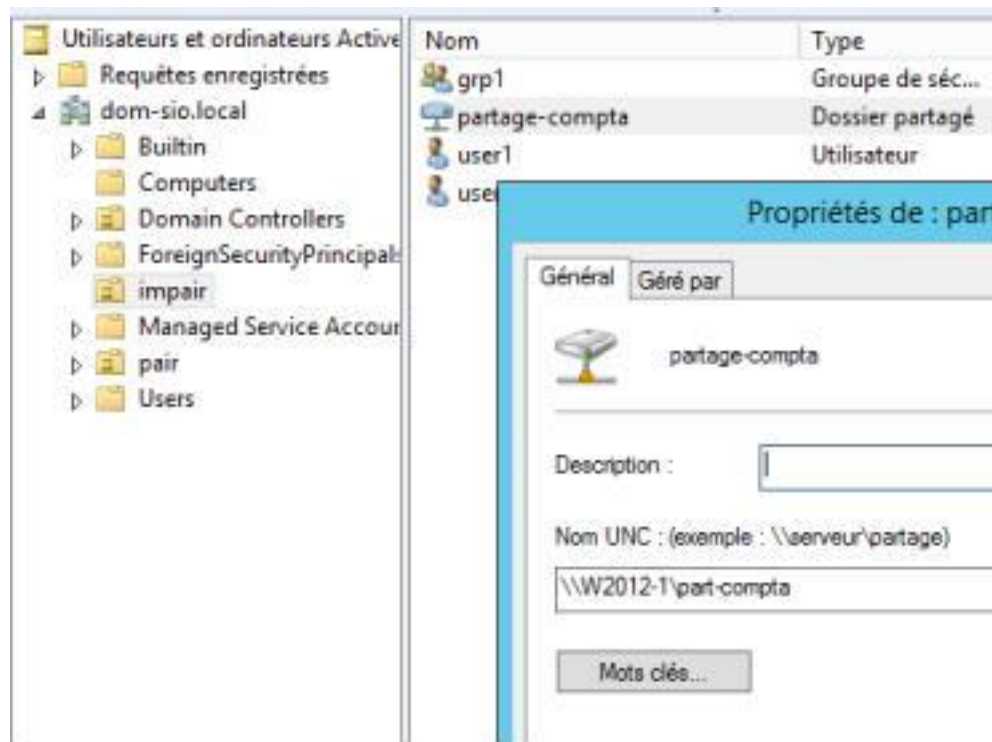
Utilisateurs et ordinateurs Active
Requêtes enregistrées
dom-sio.local
Builtin
Computers
Domain Controllers
ForeignSecurityPrincipals
impair
Managed Service Accour
pair
Users

| Nom | Type |
|---|---|
| grp1 | Groupe de séc... |
| partage-compta | Dossier partagé |
| user1 | Utilisateur |
| use | |

Propriétés de : par

Général | Géré par

partage-compta

Description :

Nom UNC : (exemple : \\serveur\partage)

\\W2012-1\part-compta

Mots clés...